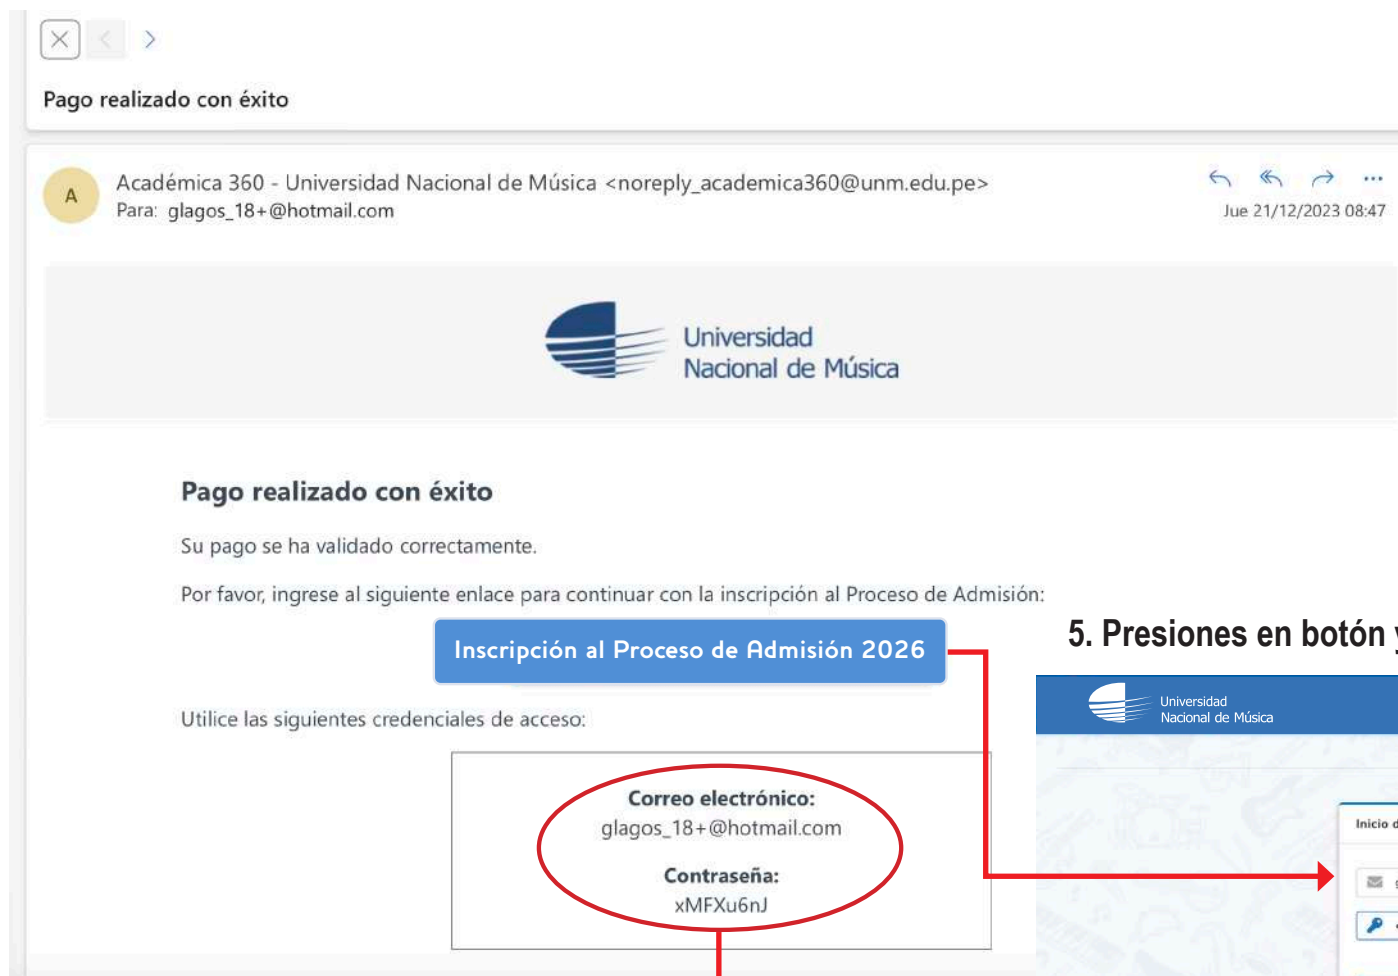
Pago realizado con éxito

A

Académica 360 - Universidad Nacional de Música <noreply_academica360@unm.edu.pe>
Para: glagos_18+@hotmail.com

Jue 21/12/2023 08:47

Universidad
Nacional de Música

Pago realizado con éxito

Su pago se ha validado correctamente.

Por favor, ingrese al siguiente enlace para continuar con la inscripción al Proceso de Admisión:

Inscripción al Proceso de Admisión 2026

Utilice las siguientes credenciales de acceso:

Correo electrónico:
glagos_18+@hotmail.com

Contraseña:
xMFXu6nJ

5. Presiones en botón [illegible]

Universidad
Nacional de Música

Inicio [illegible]